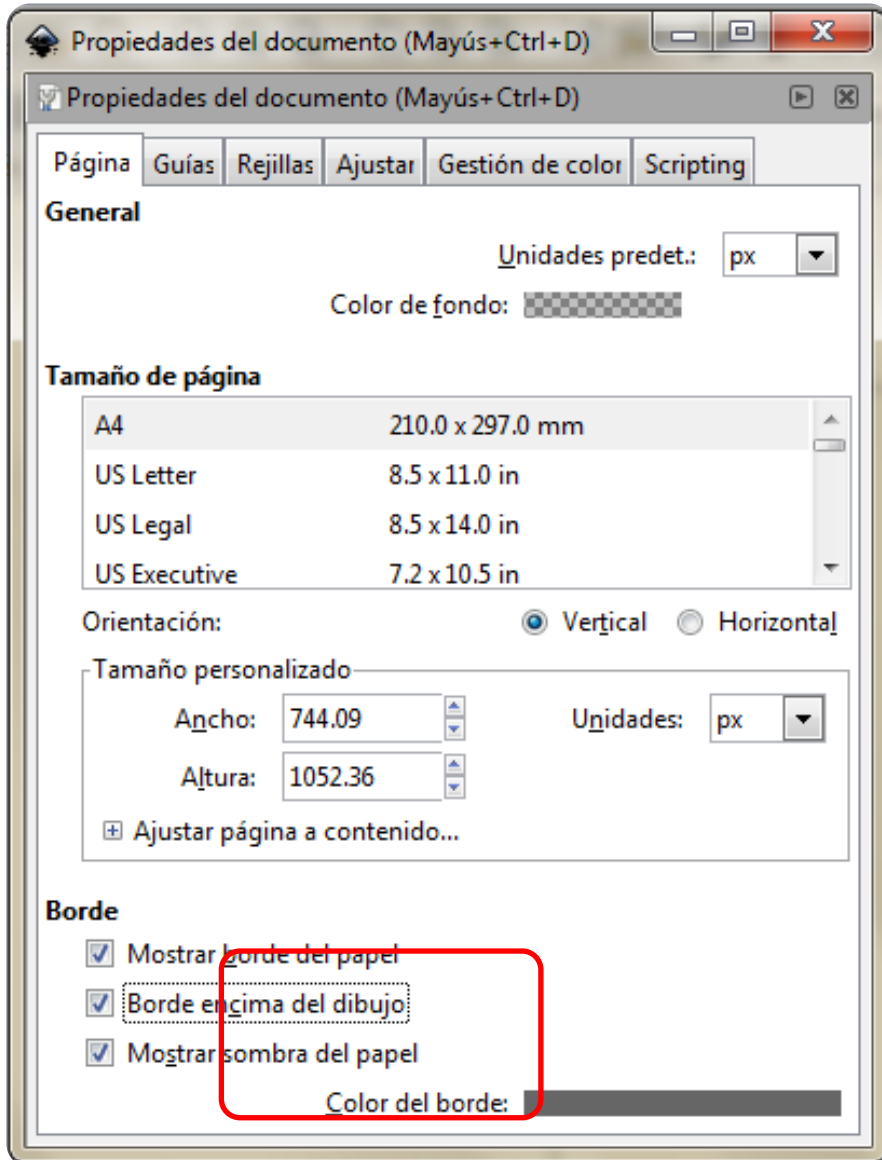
Propiedades del documento (Mayús+Ctrl+D)

Propiedades del documento (Mayús+Ctrl+D)

Página | Guías | Rejillas | Ajustar | Gestión de color | Scripting

General

Unidades predet.: px

Color de fondo:

Tamaño de página

| | |
|---|---|
| A4 | 210.0 x 297.0 mm |
| US Letter | 8.5 x 11.0 in |
| US Legal | 8.5 x 14.0 in |
| US Executive | 7.2 x 10.5 in |

Orientación: Vertical Horizontal

Tamaño personalizado

Ancho: 744.09 Unidades: px

Altura: 1052.36

Ajustar página a contenido...

Borde

Mostrar borde del papel

Borde encima del dibujo

Mostrar sombra del papel

Color del borde: